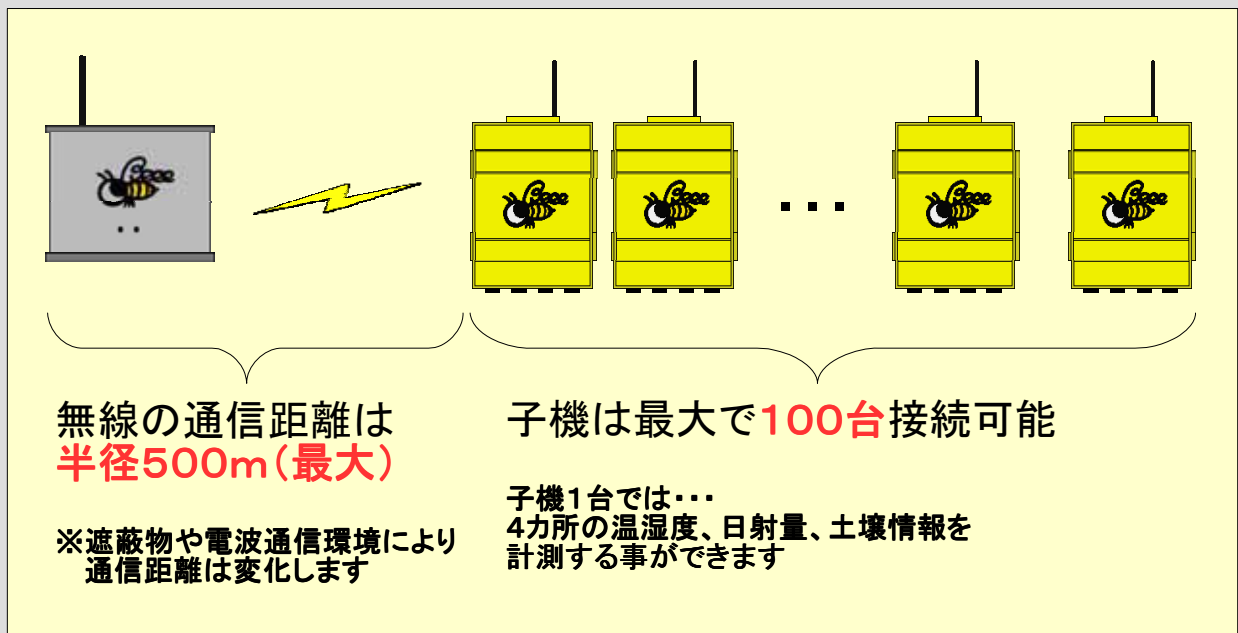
Bzzz
Bzzz
Bzzz
Bzzz
Bzzz

無線の通信距離は
半径500m（最大）

※遮蔽物や電波通信環境により
通信距離は変化します

子機は最大で100台接続可能

子機1台では･･･
4カ所の温湿度、日射量、土壌情報を
計測する事ができます